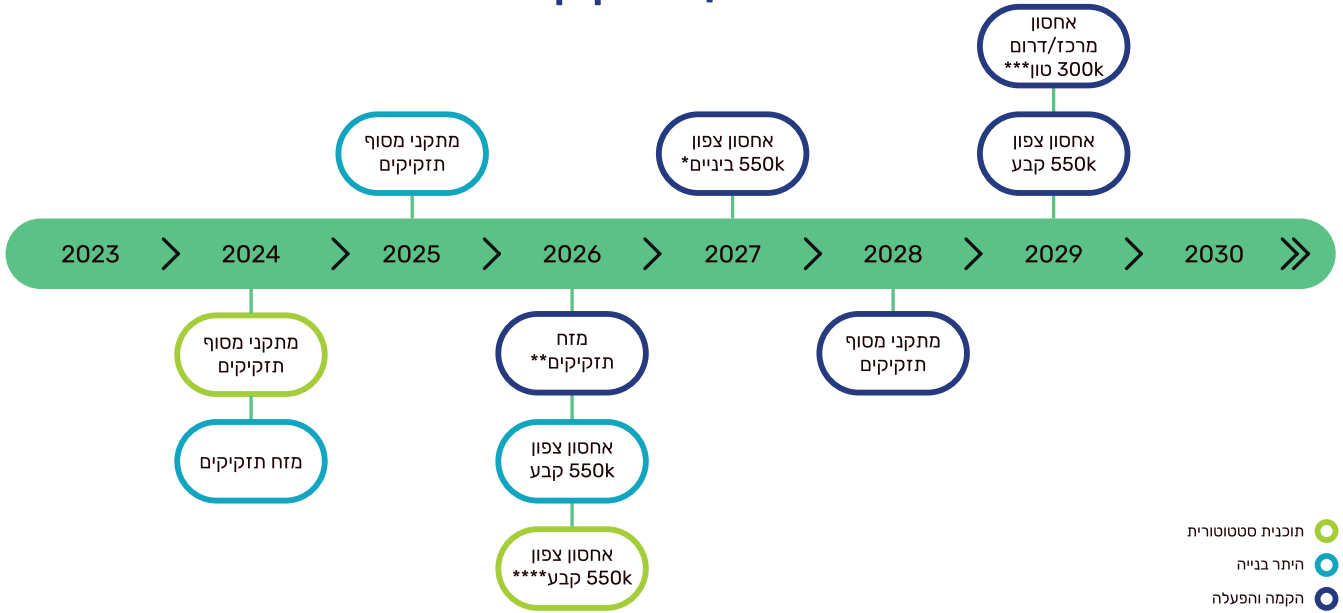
2023 2024 2025 2026 2027 2028 2029 2030

מתקני מסוף תזקיקים

אחסון צפון 550k ביניים*

אחסון מרכז/דרום 300k טון***

אחסון צפון 550k קבע

מתקני מסוף תזקיקים

מזח תזקיקים

מזח תזקיקים**

אחסון צפון 550k קבע

אחסון צפון 550k קבע****

מתקני מסוף תזקיקים

תוכנית סטטוטורית

היתר בנייה

הקמה והפעלה